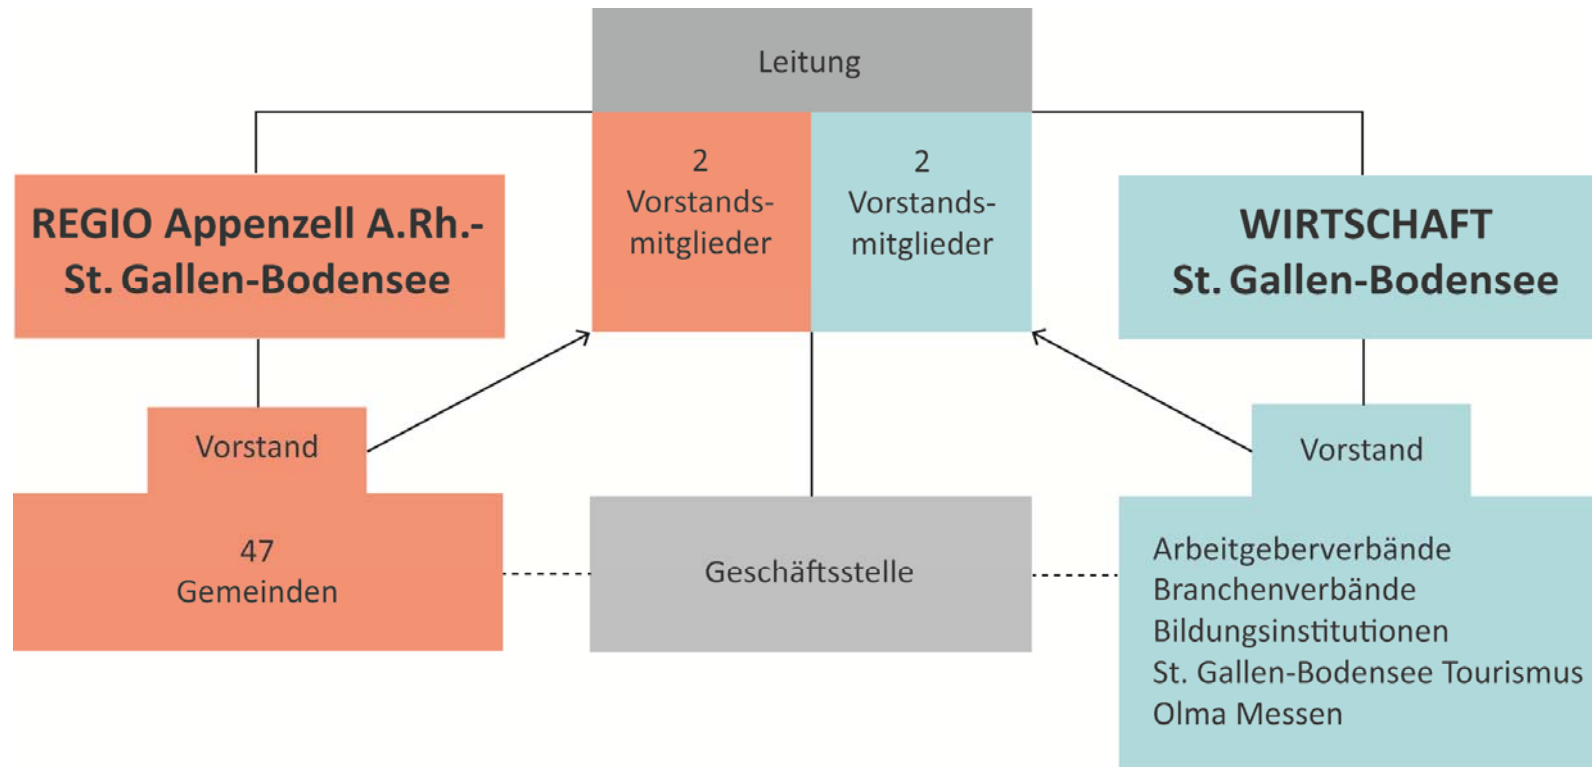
Leitung

2
Vorstandsmitglieder

2
Vorstandsmitglieder

REGIO Appenzell A.Rh.-
St. Gallen-Bodensee

WIRTSCHAFT
St. Gallen-Bodensee

Vorstand

47
Gemeinden

Geschäftsstelle

Vorstand

Arbeitgeberverbände
Branchenverbände
Bildungsinstitutionen
St. Gallen-Bodensee Tourismus
Olma Messen